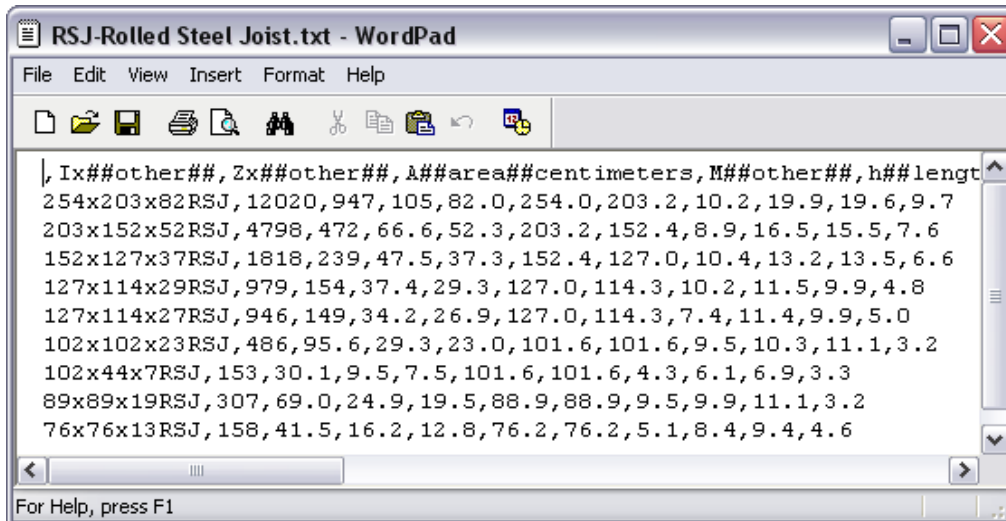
RSJ-Rolled Steel Joist.txt - WordPad

File Edit View Insert Format Help

,Ix##other##,Zx##other##,A##area##centimeters,M##other##,h##lengt
254x203x82RSJ,12020,947,105,82.0,254.0,203.2,10.2,19.9,19.6,9.7
203x152x52RSJ,4798,472,66.6,52.3,203.2,152.4,8.9,16.5,15.5,7.6
152x127x37RSJ,1818,239,47.5,37.3,152.4,127.0,10.4,13.2,13.5,6.6
127x114x29RSJ,979,154,37.4,29.3,127.0,114.3,10.2,11.5,9.9,4.8
127x114x27RSJ,946,149,34.2,26.9,127.0,114.3,7.4,11.4,9.9,5.0
102x102x23RSJ,486,95.6,29.3,23.0,101.6,101.6,9.5,10.3,11.1,3.2
102x44x7RSJ,153,30.1,9.5,7.5,101.6,101.6,4.3,6.1,6.9,3.3
89x89x19RSJ,307,69.0,24.9,19.5,88.9,88.9,9.5,9.9,11.1,3.2
76x76x13RSJ,158,41.5,16.2,12.8,76.2,76.2,5.1,8.4,9.4,4.6

For Help, press F1